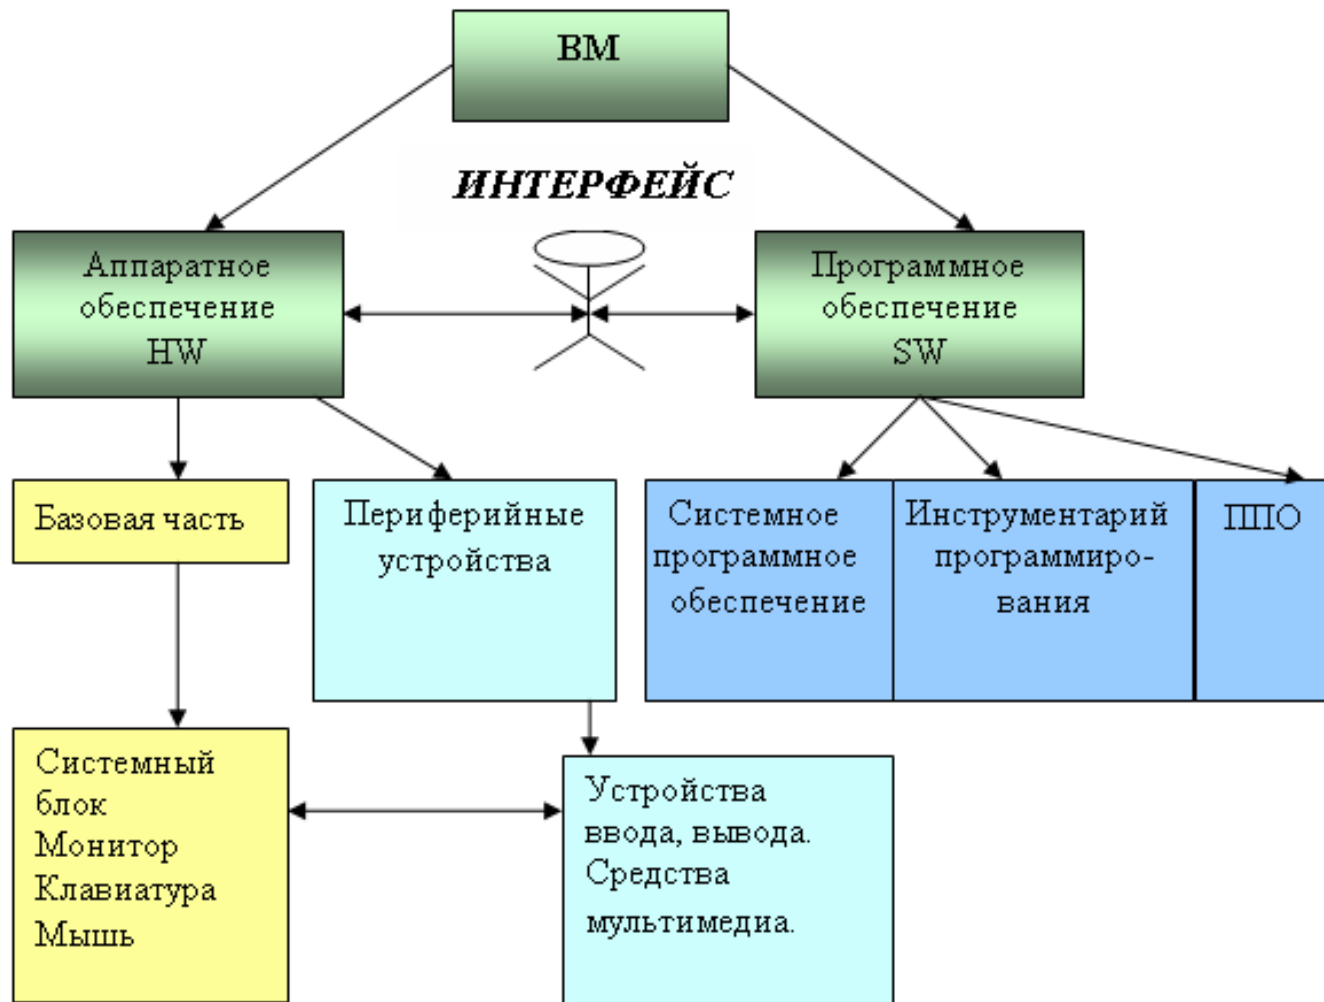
ВМ

ИНТЕРФЕЙС

Аппаратное обеспечение HW

Программное обеспечение SW

Базовая часть

Периферийные устройства

Системное программное обеспечение

Инструментарий программирования

ППО

Системный блок Монитор Клавиатура Мышь

Устройства ввода, вывода. Средства мультимедиа.